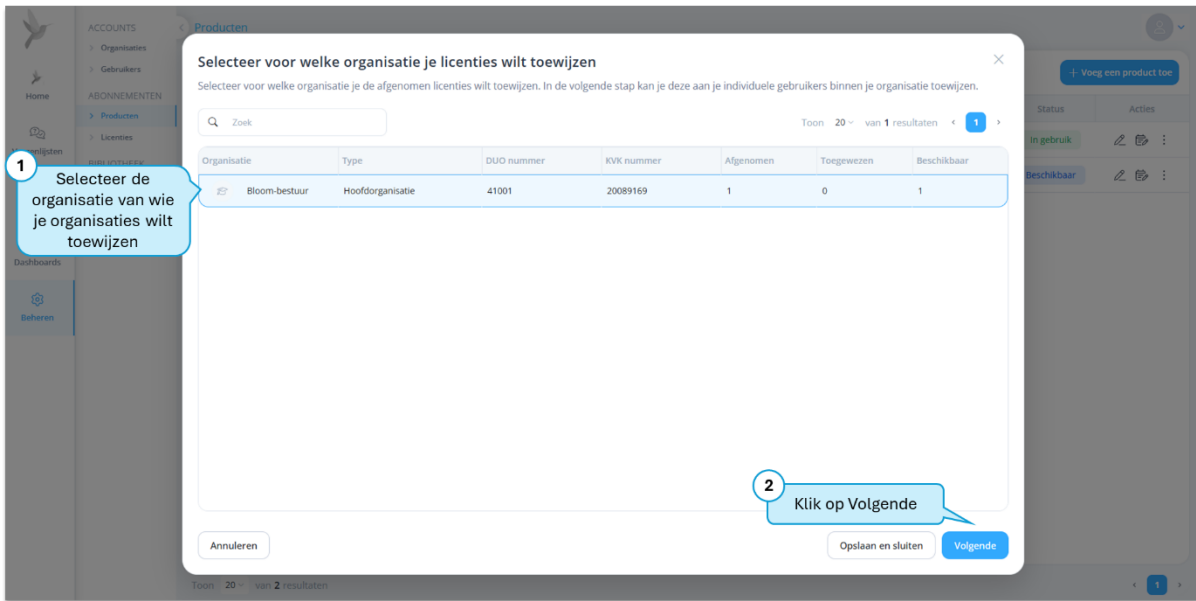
Home

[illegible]lijsten

Dashboards

Beheren

ACCOUNTS
Organisaties
Gebruikers
ABONNEMENTEN
Producten
Licenties
BIBLIOTHEEK

Producten

+ Voeg een product toe

| Status | Acties |
|---|---|
| In gebruik | |
| Beschikbaar | |

Toon 20 van 2 resultaten

1

Selecteer voor welke organisatie je licenties wilt toewijzen

Selecteer voor welke organisatie je de afgenomen licenties wilt toewijzen. In de volgende stap kan je deze aan je individuele gebruikers binnen je organisatie toewijzen.

Zoek

Toon 20 van 1 resultaten 1

| Organisatie | Type | DUO nummer | KVK nummer | Afgenomen | Toegewezen | Beschikbaar |
|---|---|---|---|---|---|---|
| Bloom-bestuur | Hoofdorganisatie | 41001 | 20089169 | 1 | 0 | 1 |

1 Selecteer de organisatie van wie je organisaties wilt toewijzen

2 Klik op Volgende

Annuleren

Opslaan en sluiten

Volgende